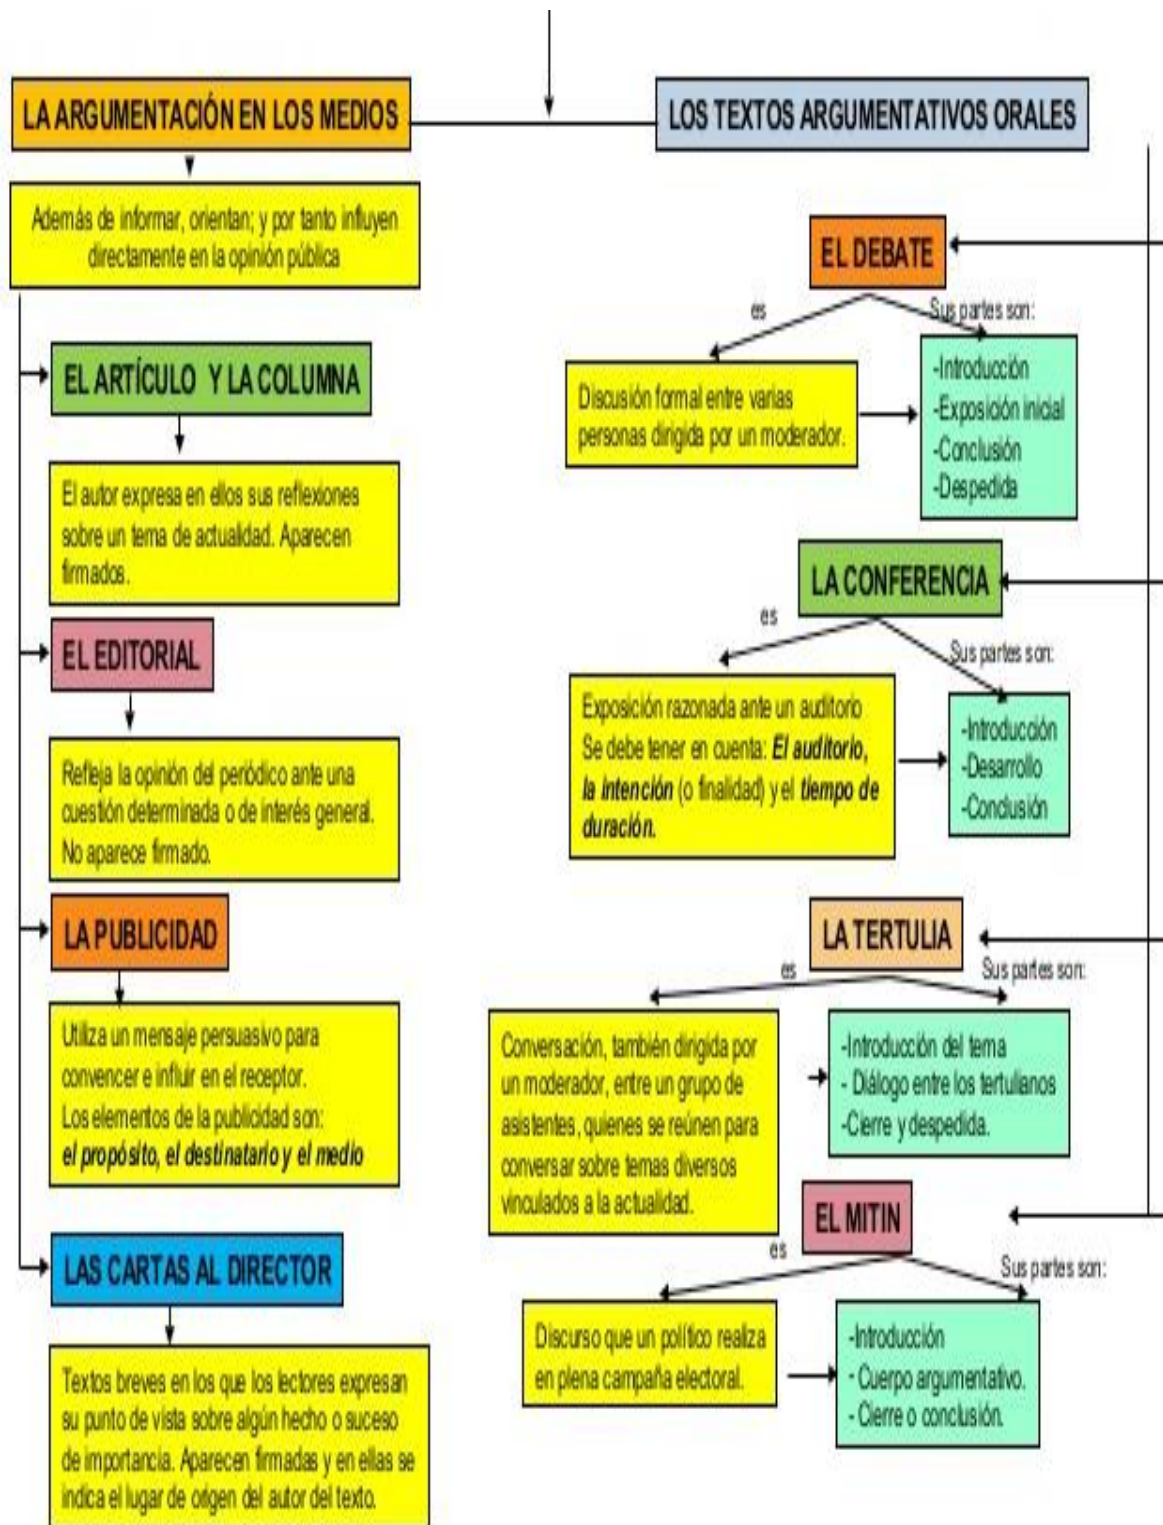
LA ARGUMENTACIÓN EN LOS MEDIOS

Además de informar, orientan; y por tanto influyen directamente en la opinión pública

EL ARTÍCULO Y LA COLUMNA

El autor expresa en ellos sus reflexiones sobre un tema de actualidad. Aparecen firmados.

EL EDITORIAL

Refleja la opinión del periódico ante una cuestión determinada o de interés general. No aparece firmado.

LA PUBLICIDAD

Utiliza un mensaje persuasivo para convencer e influir en el receptor. Los elementos de la publicidad son: *el propósito, el destinatario y el medio*

LAS CARTAS AL DIRECTOR

Textos breves en los que los lectores expresan su punto de vista sobre algún hecho o suceso de importancia. Aparecen firmadas y en ellas se indica el lugar de origen del autor del texto.

LOS TEXTOS ARGUMENTATIVOS ORALES

EL DEBATE

es

Sus partes son:

Discusión formal entre varias personas dirigida por un moderador.

-Introducción
-Exposición inicial
-Conclusión
-Despedida

LA CONFERENCIA

es

Sus partes son:

Exposición razonada ante un auditorio Se debe tener en cuenta: *El auditorio, la intención* (o finalidad) y el *tiempo de duración.*

-Introducción
-Desarrollo
-Conclusión

LA TERTULIA

es

Sus partes son:

Conversación, también dirigida por un moderador, entre un grupo de asistentes, quienes se reúnen para conversar sobre temas diversos vinculados a la actualidad.

-Introducción del tema
- Diálogo entre los tertulianos
-Cierre y despedida.

EL MITIN

es

Sus partes son:

Discurso que un político realiza en plena campaña electoral.

-Introducción
- Cuerpo argumentativo.
- Cierre o conclusión.